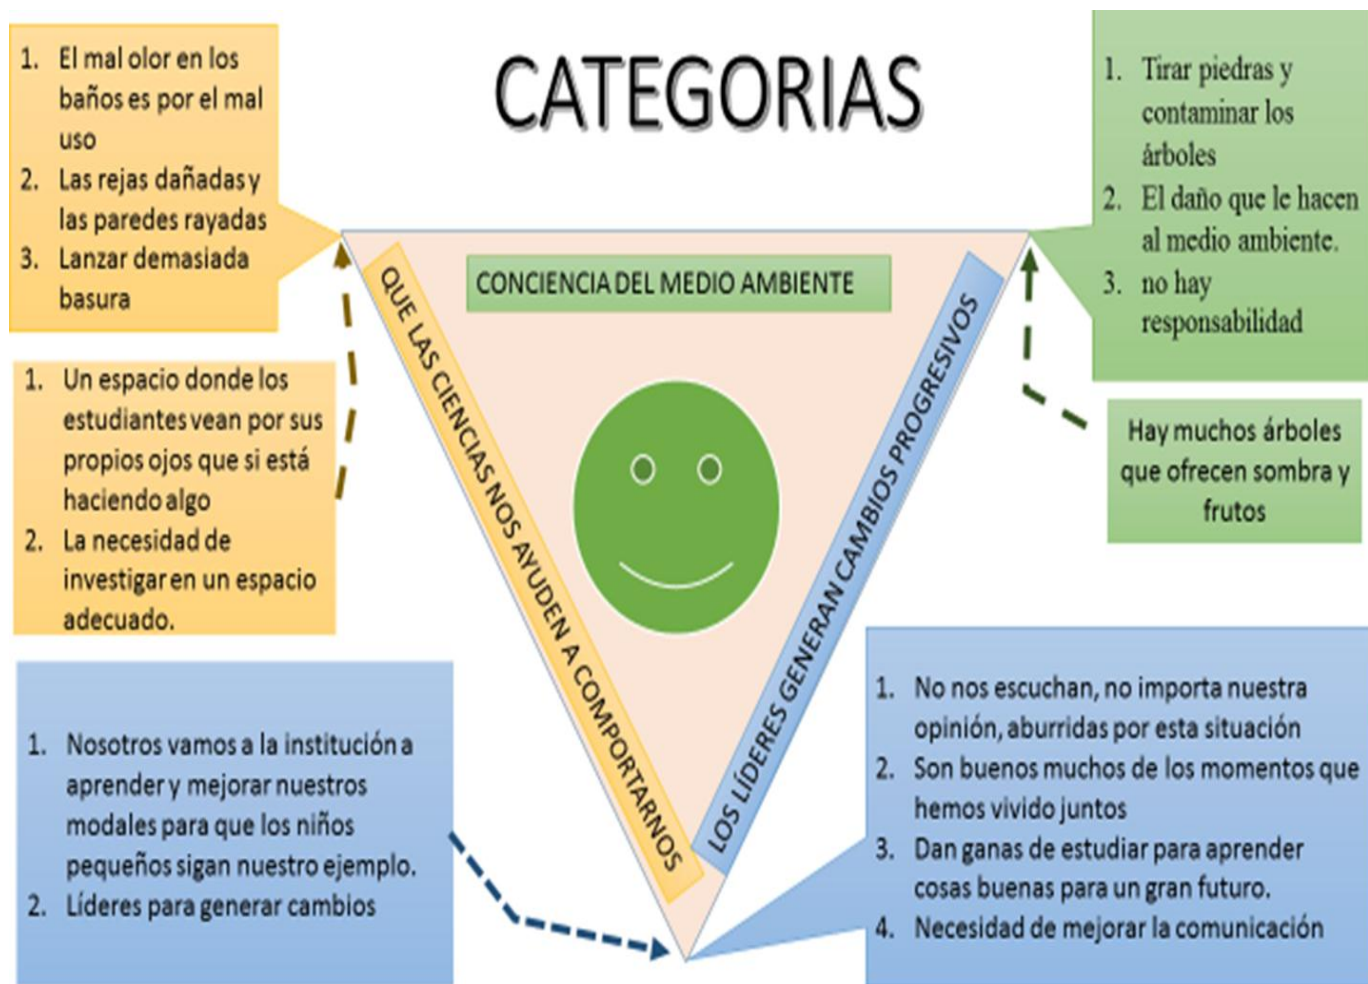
CATEGORIAS

1. El mal olor en los baños es por el mal uso
2. Las rejas dañadas y las paredes rayadas
3. Lanzar demasiada basura

1. Un espacio donde los estudiantes vean por sus propios ojos que si está haciendo algo
2. La necesidad de investigar en un espacio adecuado.

1. Tirar piedras y contaminar los árboles
2. El daño que le hacen al medio ambiente.
3. no hay responsabilidad

Hay muchos árboles que ofrecen sombra y frutos

CONCIENCIA DEL MEDIO AMBIENTE

QUE LAS CIENCIAS NOS AYUDEN A COMPORTARNOS

LOS LÍDERES GENERAN CAMBIOS PROGRESIVOS

1. Nosotros vamos a la institución a aprender y mejorar nuestros modales para que los niños pequeños sigan nuestro ejemplo.
2. Líderes para generar cambios

1. No nos escuchan, no importa nuestra opinión, aburridas por esta situación
2. Son buenos muchos de los momentos que hemos vivido juntos
3. Dan ganas de estudiar para aprender cosas buenas para un gran futuro.
4. Necesidad de mejorar la comunicación